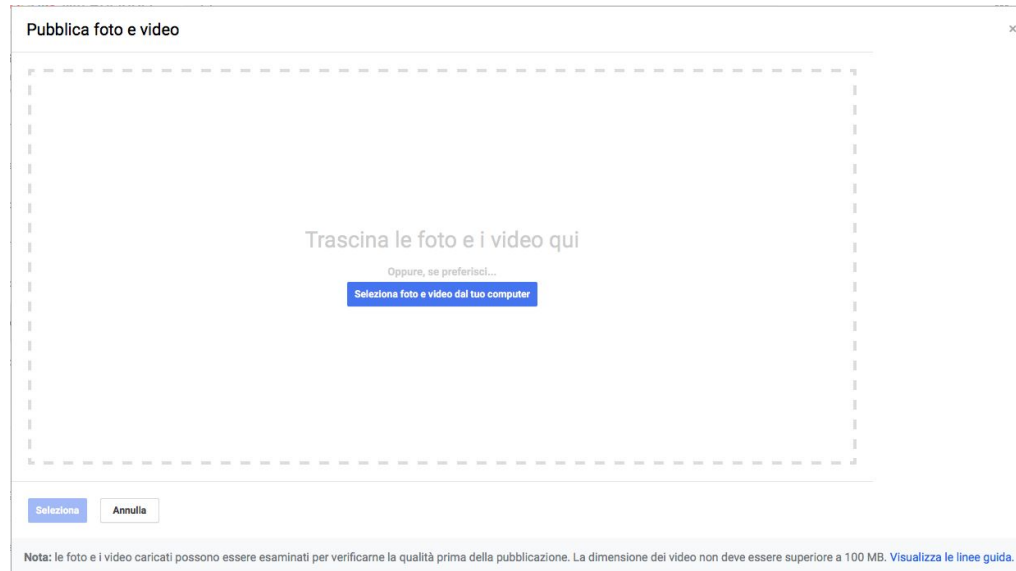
Pubblica foto e video

×

Trascina le foto e i video qui

Oppure, se preferisci...

Seleziona foto e video dal tuo computer

Seleziona

Annulla

Nota: le foto e i video caricati possono essere esaminati per verificarne la qualità prima della pubblicazione. La dimensione dei video non deve essere superiore a 100 MB. Visualizza le linee guida.